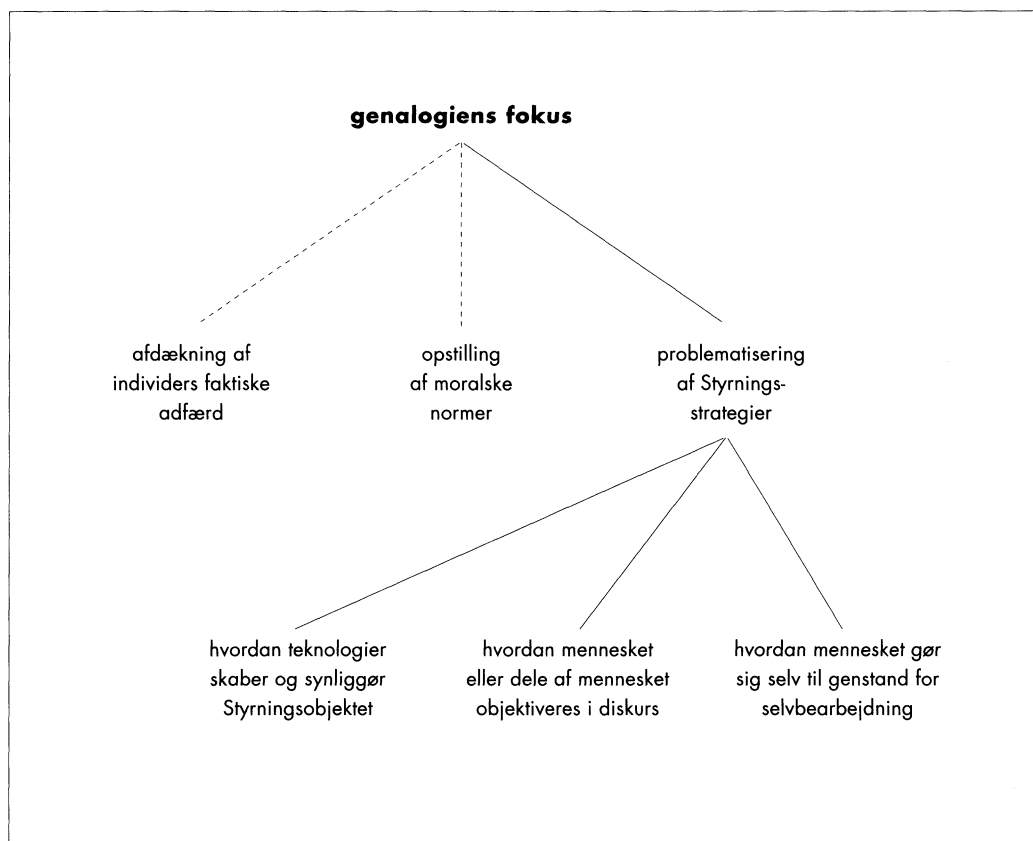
**genalogiens fokus**

afdækning af individers faktiske adfærd

opstilling af moralske normer

problematisering af Styrningsstrategier

hvordan teknologier skaber og synliggør Styrningsobjektet

hvordan mennesket eller dele af mennesket objektiveres i diskurs

hvordan mennesket gør sig selv til genstand for selvbearbejdning